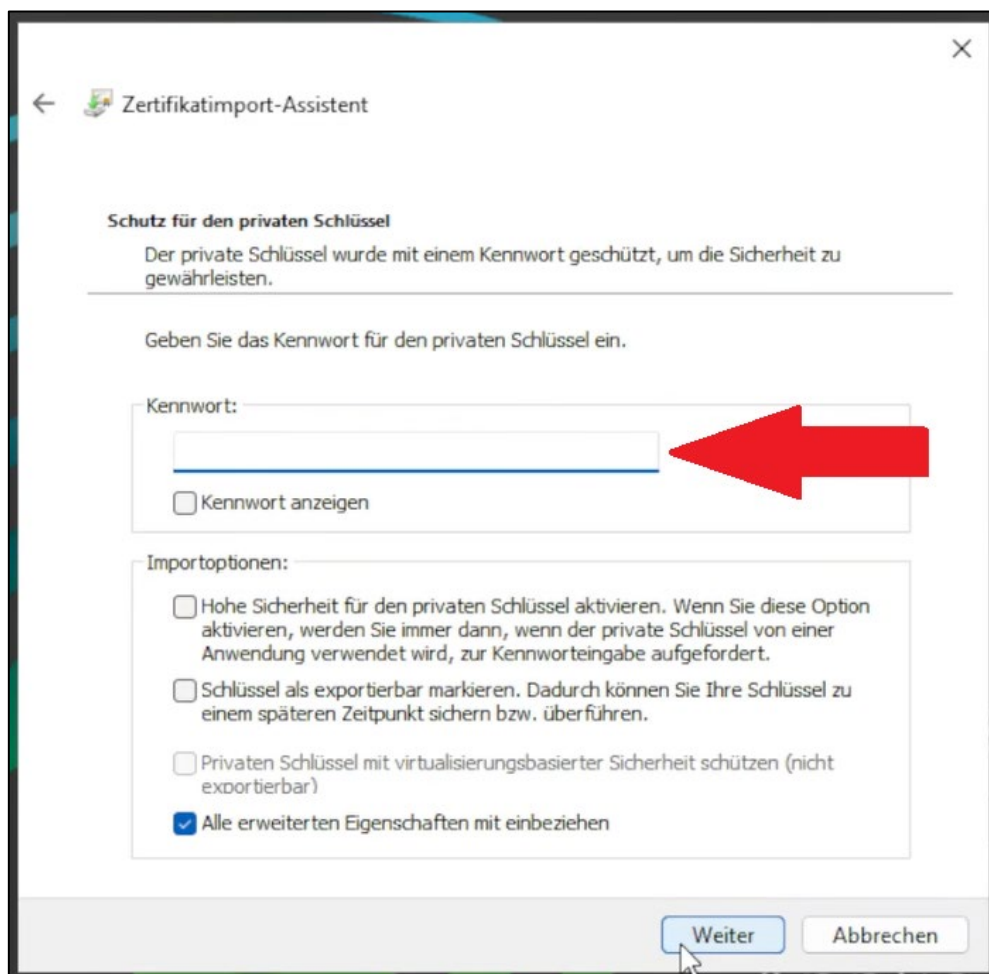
Zertifikatimport-Assistent

Schutz für den privaten Schlüssel

Der private Schlüssel wurde mit einem Kennwort geschützt, um die Sicherheit zu gewährleisten.

Geben Sie das Kennwort für den privaten Schlüssel ein.

Kennwort:

Kennwort anzeigen

Importoptionen:

Hohe Sicherheit für den privaten Schlüssel aktivieren. Wenn Sie diese Option aktivieren, werden Sie immer dann, wenn der private Schlüssel von einer Anwendung verwendet wird, zur Kennworteingabe aufgefordert.

Schlüssel als exportierbar markieren. Dadurch können Sie Ihre Schlüssel zu einem späteren Zeitpunkt sichern bzw. überführen.

Privaten Schlüssel mit virtualisierungsbasierter Sicherheit schützen (nicht exportierbar)

Alle erweiterten Eigenschaften mit einbeziehen

Weiter

Abbrechen